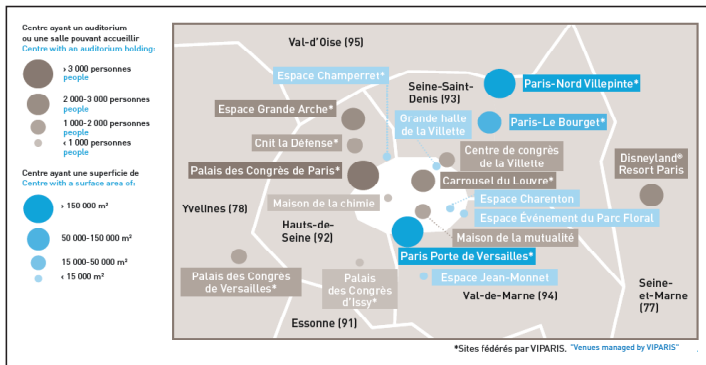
Centre ayant un auditorium ou une salle pouvant accueillir
Centre with an auditorium holding:

› 3 000 personnes
people

2 000-3 000 personnes
people

1 000-2 000 personnes
people

‹ 1 000 personnes
people

Centre ayant une superficie de
Centre with a surface area of:

› 150 000 m²

50 000-150 000 m²

15 000-50 000 m²

‹ 15 000 m²

Val-d'Oise (95)

Espace Champerret*

Paris-Nord Villepinte*

Seine-Saint-Denis (93)

Espace Grande Arche*

Grande halle de la Villette

Paris-Le Bourget*

Cnit la Défense*

Centre de congrès de la Villette

Palais des Congrès de Paris*

Carrousel du Louvre*

Disneyland® Resort Paris

Maison de la chimie

Yvelines (78)

Espace Charenton

Hauts-de-Seine (92)

Espace Événement du Parc Floral

Maison de la mutualité

Paris Porte de Versailles*

Palais des Congrès de Versailles*

Palais des Congrès d'Issy*

Espace Jean-Monnet

Val-de-Marne (94)

Seine-et-Marne (77)

Essonne (91)

*Sites fédérés par VIPARIS. "Venues managed by VIPARIS"